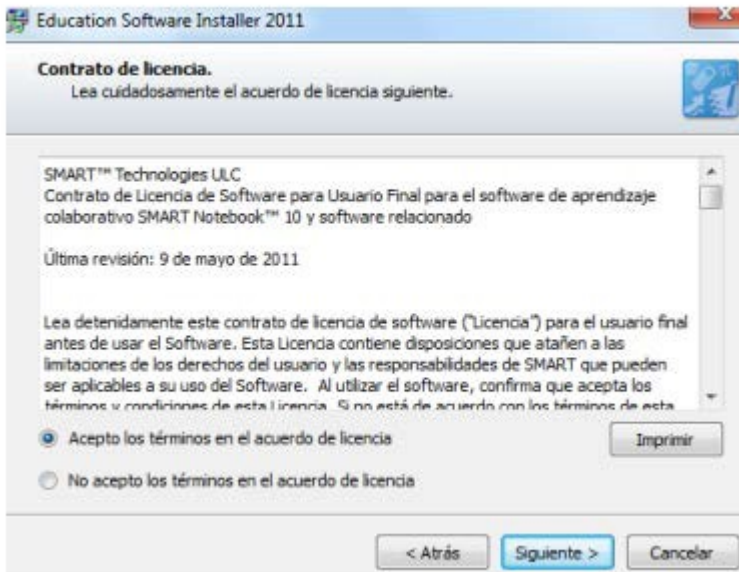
Education Software Installer 2011

Contrato de licencia.
Lea cuidadosamente el acuerdo de licencia siguiente.

SMART™ Technologies ULC
Contrato de Licencia de Software para Usuario Final para el software de aprendizaje colaborativo SMART Notebook™ 10 y software relacionado

Última revisión: 9 de mayo de 2011

Lea detenidamente este contrato de licencia de software ("Licencia") para el usuario final antes de usar el Software. Esta Licencia contiene disposiciones que atañen a las limitaciones de los derechos del usuario y las responsabilidades de SMART que pueden ser aplicables a su uso del Software. Al utilizar el software, confirma que acepta los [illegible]

Acepto los términos en el acuerdo de licencia

Imprimir

No acepto los términos en el acuerdo de licencia

< Atrás

Siguiente >

Cancelar